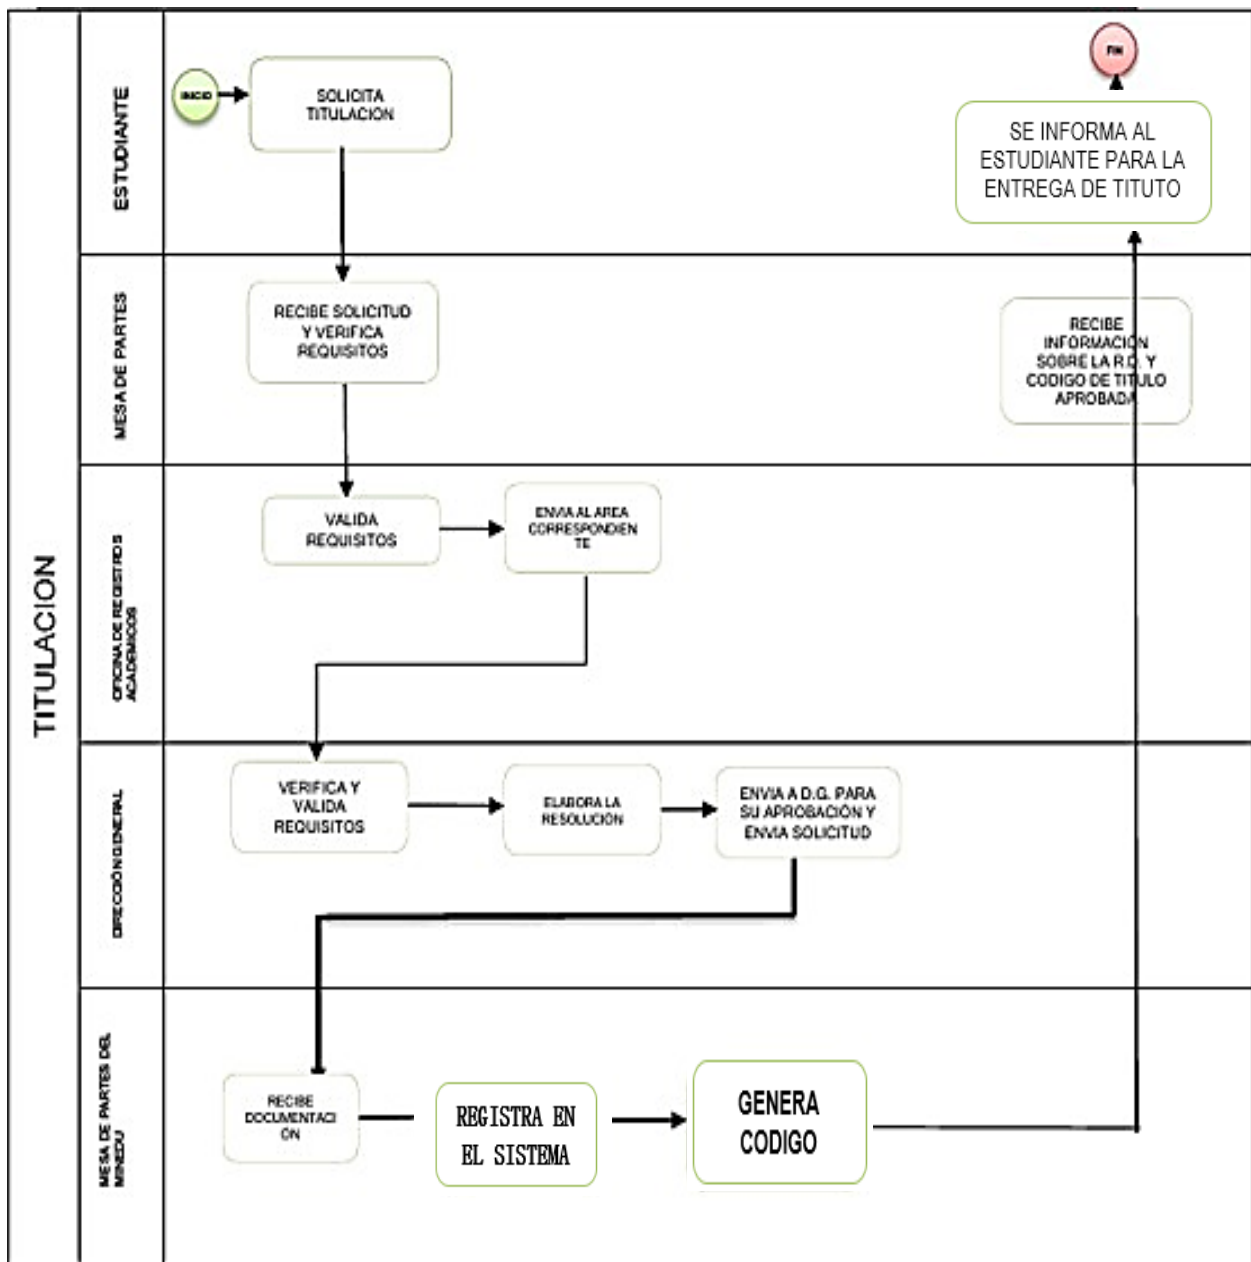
TITULACION

ESTUDIANTE

INICIO

SOLICITA TITULACION

FIN

SE INFORMA AL ESTUDIANTE PARA LA ENTREGA DE TITUTO

MESA DE PARTES

RECIBE SOLICITUD Y VERIFICA REQUISITOS

RECIBE INFORMACION SOBRE LA R.D. Y CODIGO DE TITULO APROBADA

OFICINA DE REGISTROS ACADEMICOS

VALIDA REQUISITOS

ENVIA AL AREA CORRESPONDIENTE

DIRECCIÓN GENERAL

VERIFICA Y VALIDA REQUISITOS

ELABORA LA RESOLUCION

ENVIA A D.G. PARA SU APROBACIÓN Y ENVIA SOLICITUD

MESA DE PARTES DEL MINEDU

RECIBE DOCUMENTACION

REGISTRA EN EL SISTEMA

GENERA CODIGO